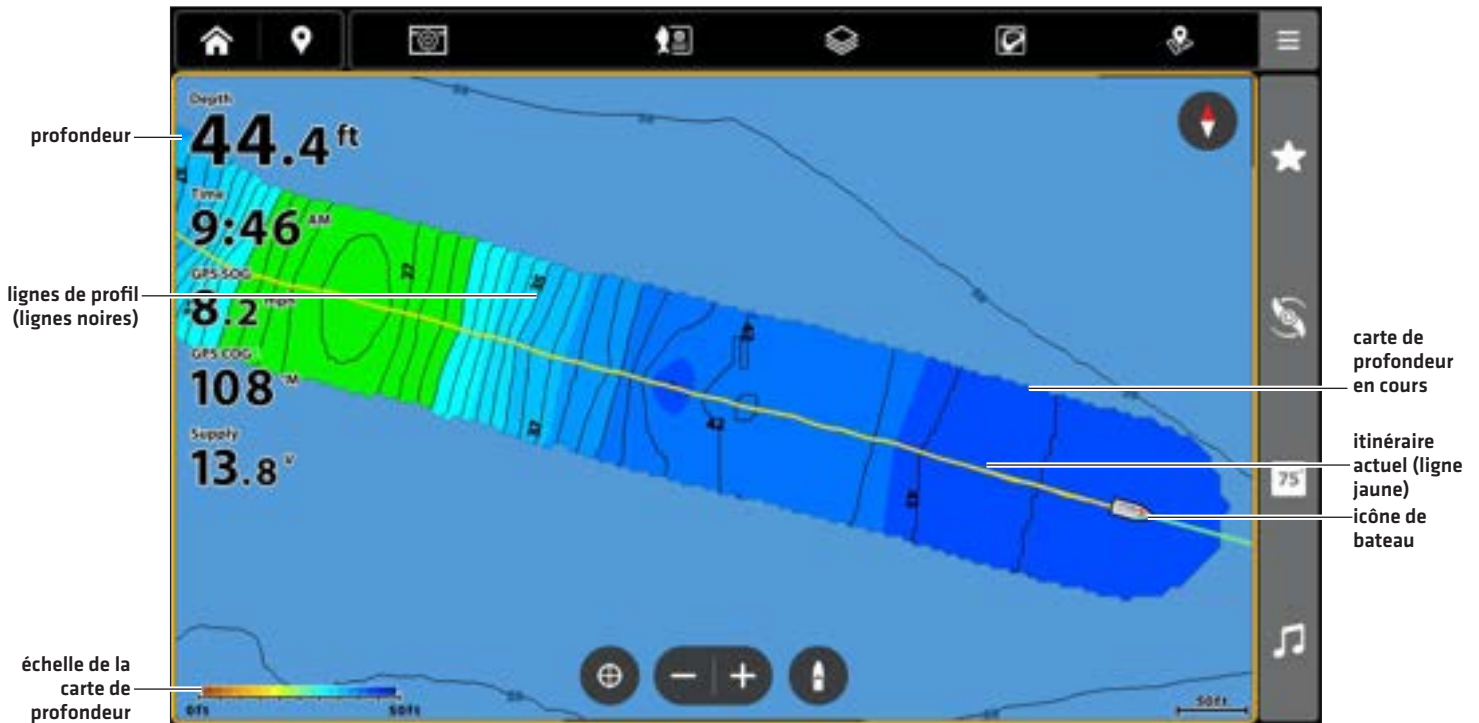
profondeur

Depth
44.4 ft

Time
9:46 AM

GPS SOG
8.2 mph

GPS COG
108 °M

Supply
13.8 V

lignes de profil (lignes noires)

carte de profondeur en cours

itinéraire actuel (ligne jaune)

icône de bateau

75°

échelle de la carte de profondeur

0ft
50ft

50 ft